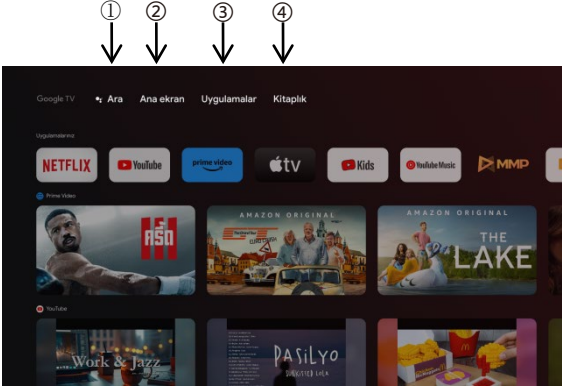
①
②
③
④

Google TV Ara Ana ekran Uygulamalar Kitaplık

Uygulamalarınız

NETFLIX
YouTube
prime video
tv
Kids
YouTube Music
MMP

Prime Video

AMAZON ORIGINAL
AMAZON ORIGINAL
THE LAKE

YouTube

Work & Jazz
PASILYO